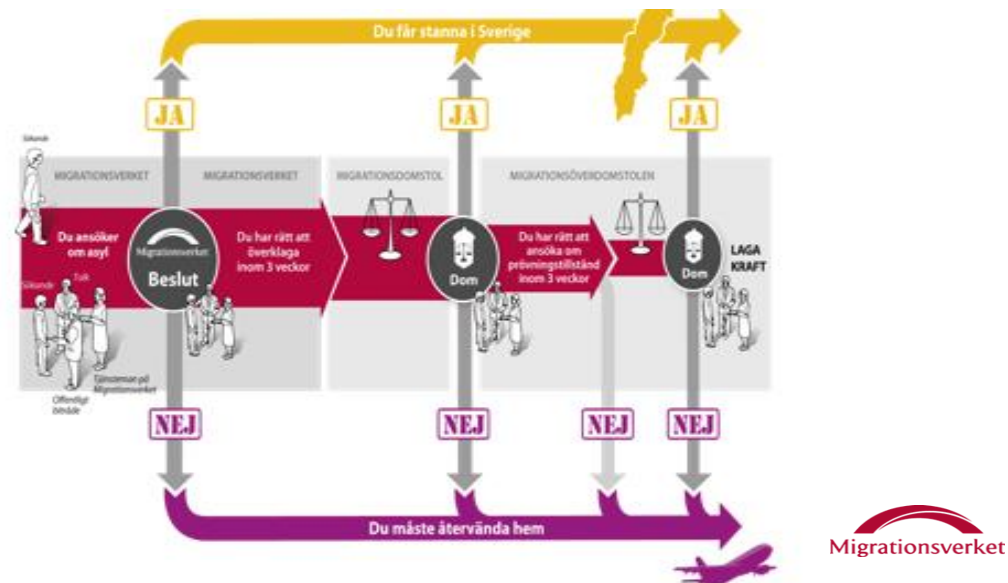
Du får stanna i Sverige

JA

JA

JA

Sökande

MIGRATIONSVERKET

MIGRATIONSVERKET

MIGRATIONSDOMSTOL

MIGRATIONSÖVERDOMSTOLEN

Du ansöker om asyl

Migrationsverket

Beslut

Du har rätt att överklaga inom 3 veckor

Dom

Du har rätt att ansöka om prövningstillstånd inom 3 veckor

Dom

LAGA KRAFT

Sökande

Tolk

Tjänsteman på Migrationsverket

Offentligt biträde

NEJ

NEJ

NEJ

NEJ

Du måste återvända hem

Migrationsverket